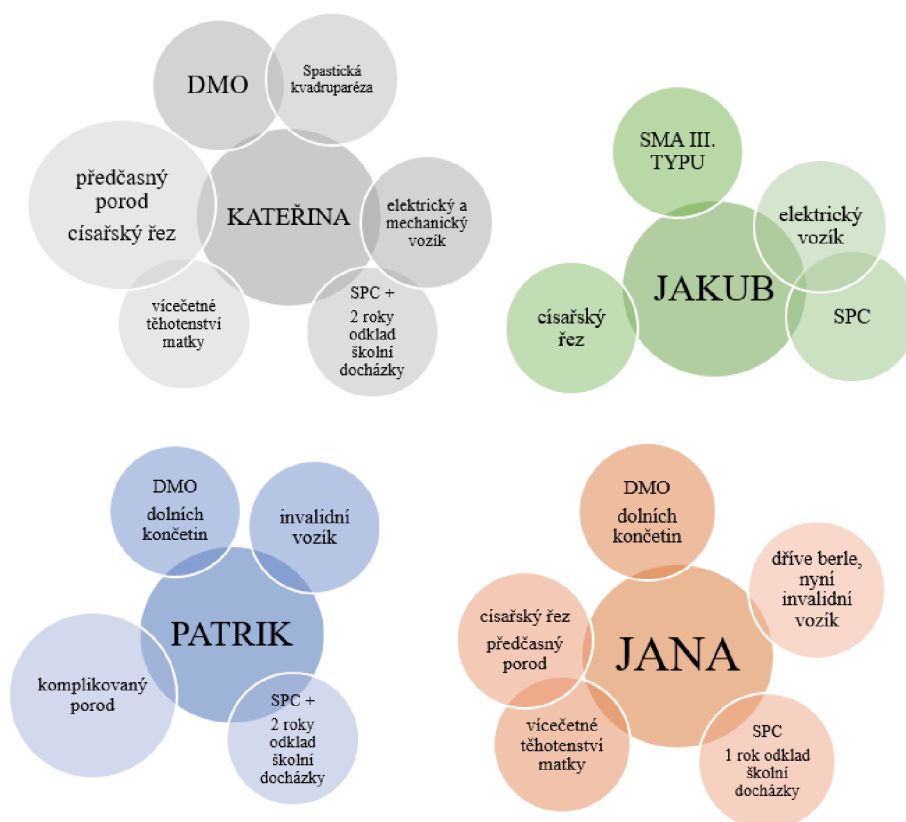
DMO

Spastická kvadruparéza

předčasný porod

císařský řez

KATEŘINA

elektrický a mechanický vozík

vícečetné těhotenství matky

SPC + 2 roky odklad školní docházky

SMA III. TYPU

elektrický vozík

JAKUB

císařský řez

SPC

DMO dolních končetin

invalidní vozík

PATRIK

komplikovaný porod

SPC + 2 roky odklad školní docházky

DMO dolních končetin

dříve berle, nyní invalidní vozík

císařský řez předčasný porod

JANA

vícečetné těhotenství matky

SPC 1 rok odklad školní docházky